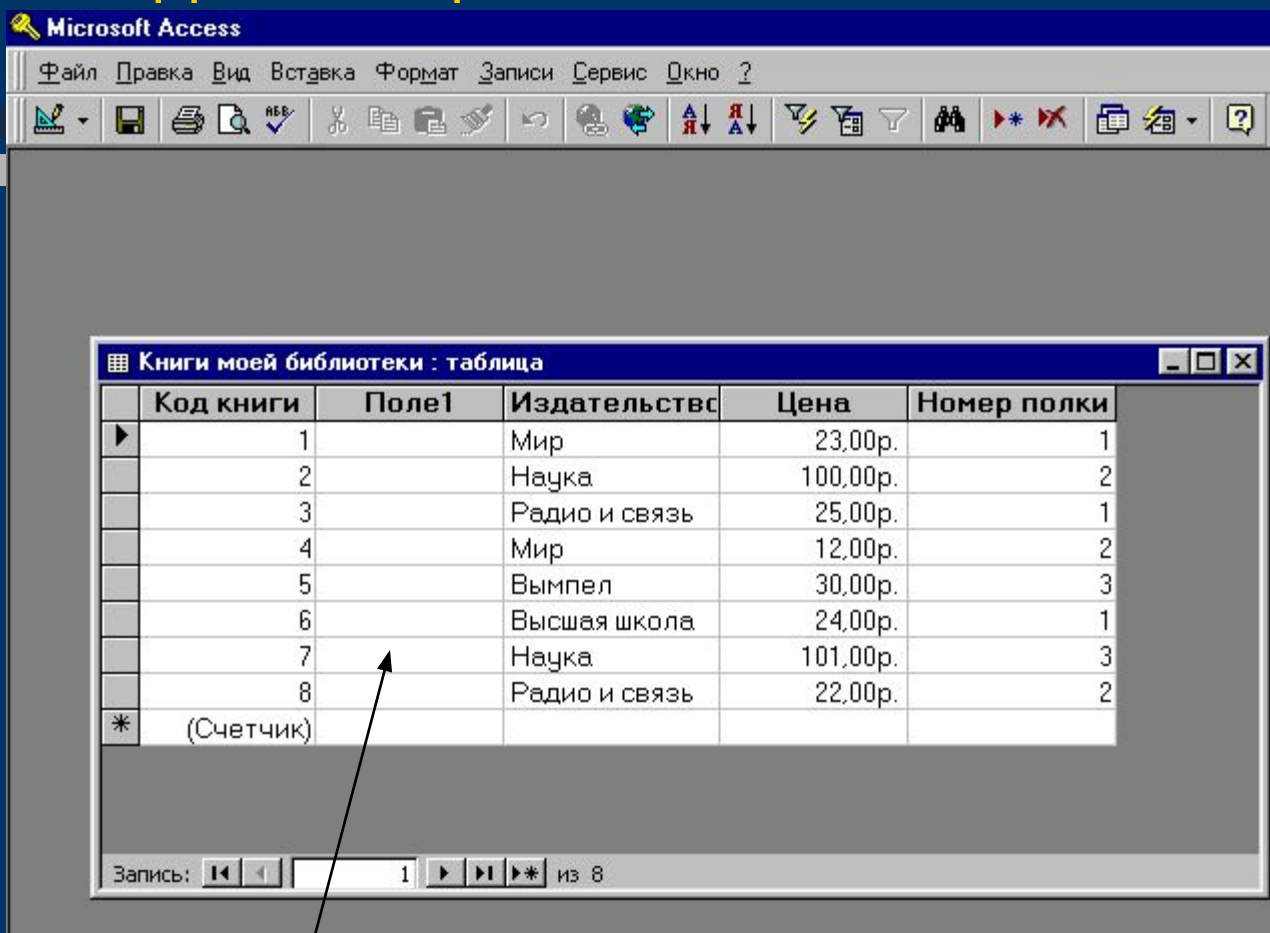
Microsoft Access

Файл Правка Вид Вставка Формат Записи Сервис Окно ?

Книги моей библиотеки : таблица

| | Код книги | Поле1 | Издательство | Цена | Номер полки |
|---|---|---|---|---|---|
| ▶ | 1 | | Мир | 23,00р. | 1 |
| | 2 | | Наука | 100,00р. | 2 |
| | 3 | | Радио и связь | 25,00р. | 1 |
| | 4 | | Мир | 12,00р. | 2 |
| | 5 | | Вымпел | 30,00р. | 3 |
| | 6 | | Высшая школа | 24,00р. | 1 |
| | 7 | | Наука | 101,00р. | 3 |
| | 8 | | Радио и связь | 22,00р. | 2 |
| * | (Счетчик) | | | | |

Запись: 1 из 8